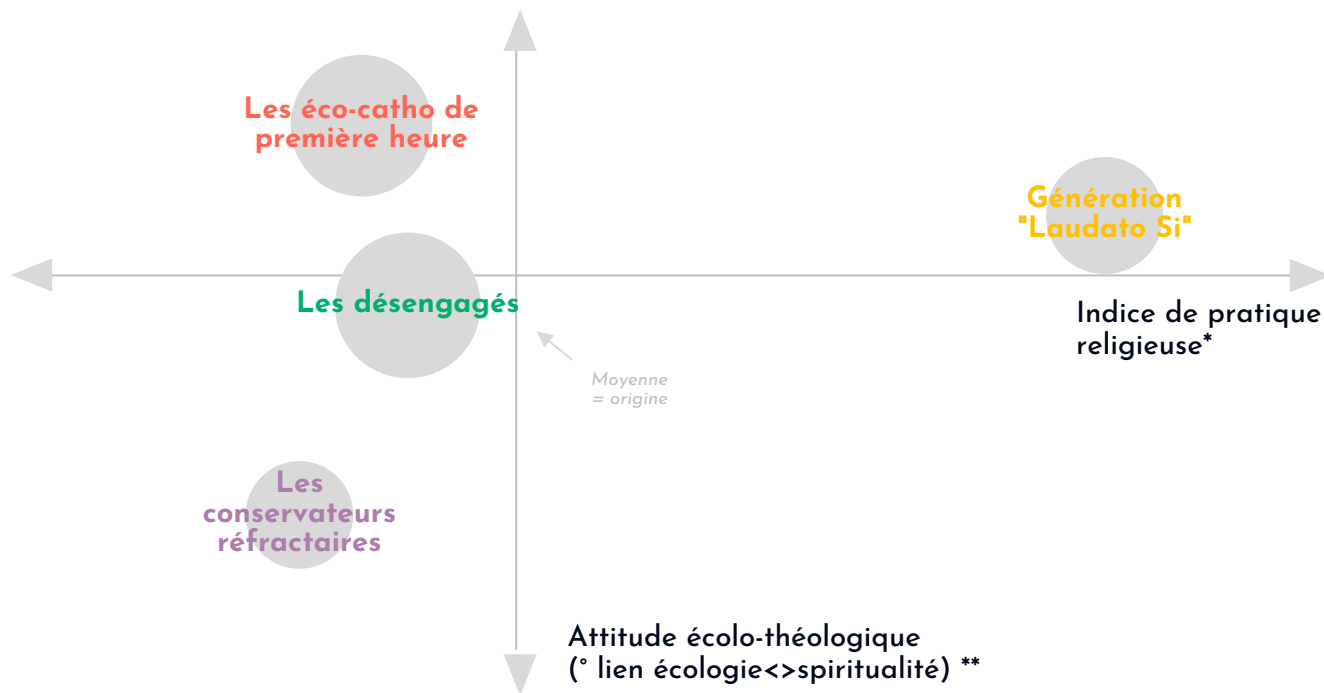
Les éco-catho de première heure

Génération "Laudato Si"

Les désengagés

Indice de pratique religieuse*

Moyenne = origine

Les conservateurs réfractaires

Attitude écolo-théologique (° lien écologie<>spiritualité) **